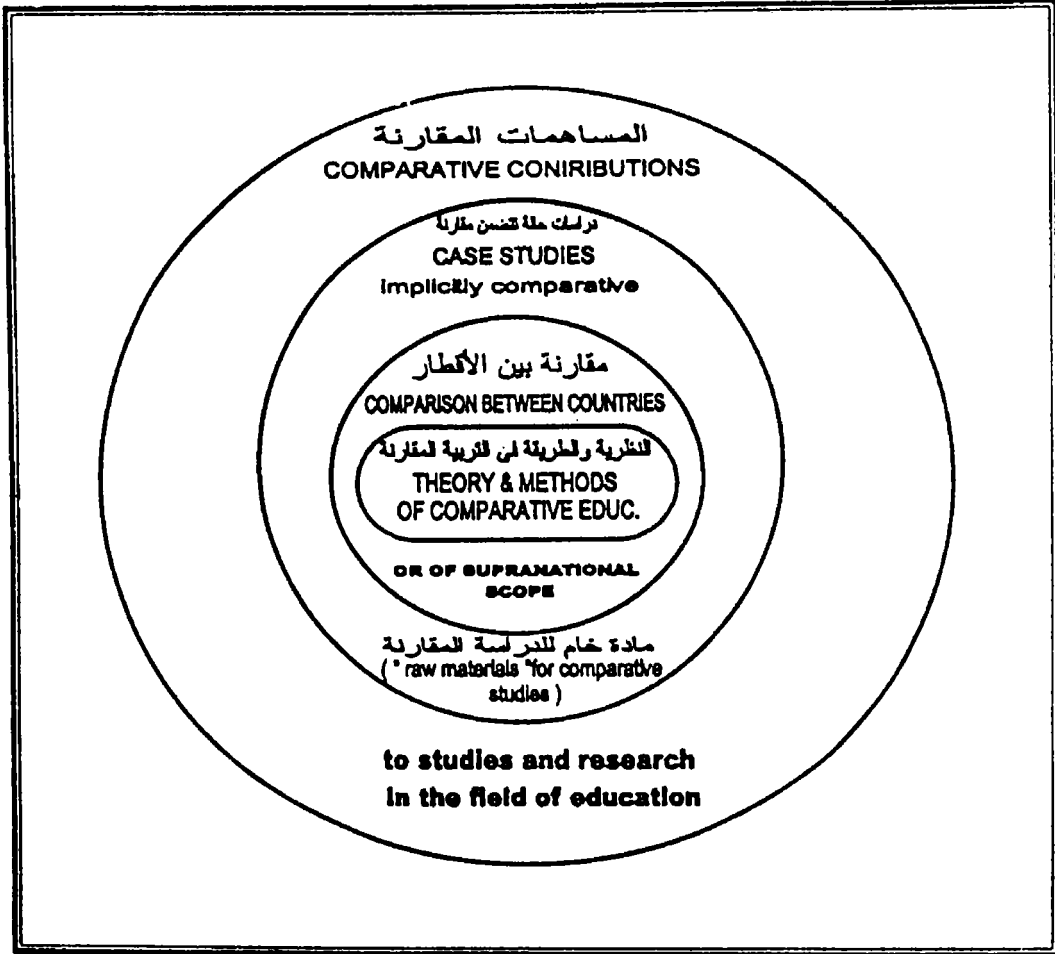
المساهمات المقارنة
COMPARATIVE CONIRIBUTIONS

دراسات حالة تتضمن مقارنة
CASE STUDIES
implicitly comparative

مقارنة بين الأقطار
COMPARISON BETWEEN COUNTRIES

النظرية والطريقة في التربية المقارنة
THEORY & METHODS OF COMPARATIVE EDUC.

OR OF SUPRANATIONAL SCOPE

مادة خام للدراسة المقارنة
( " raw materials "for comparative studies )

to studies and research in the field of education